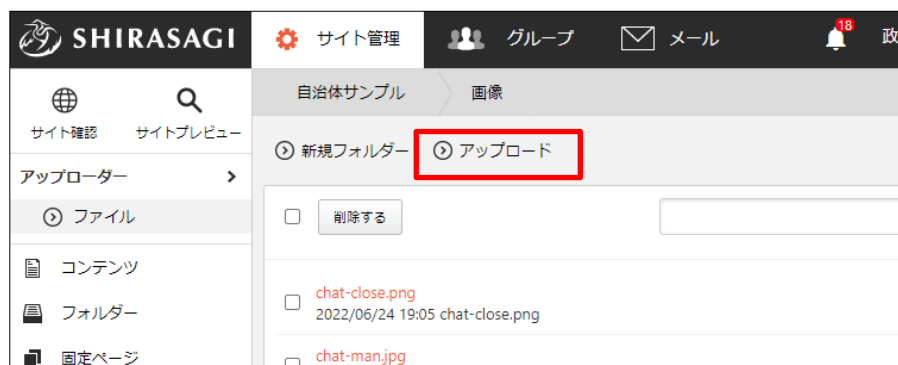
SHIRASAGI
サイト管理
グループ
メール
18
政

サイト確認
サイトプレビュー
アップローダー
ファイル
コンテンツ
フォルダー
固定ページ

自治体サンプル
画像
新規フォルダー
アップロード
削除する

chat-close.png
2022/06/24 19:05 chat-close.png
chat-man.jpg